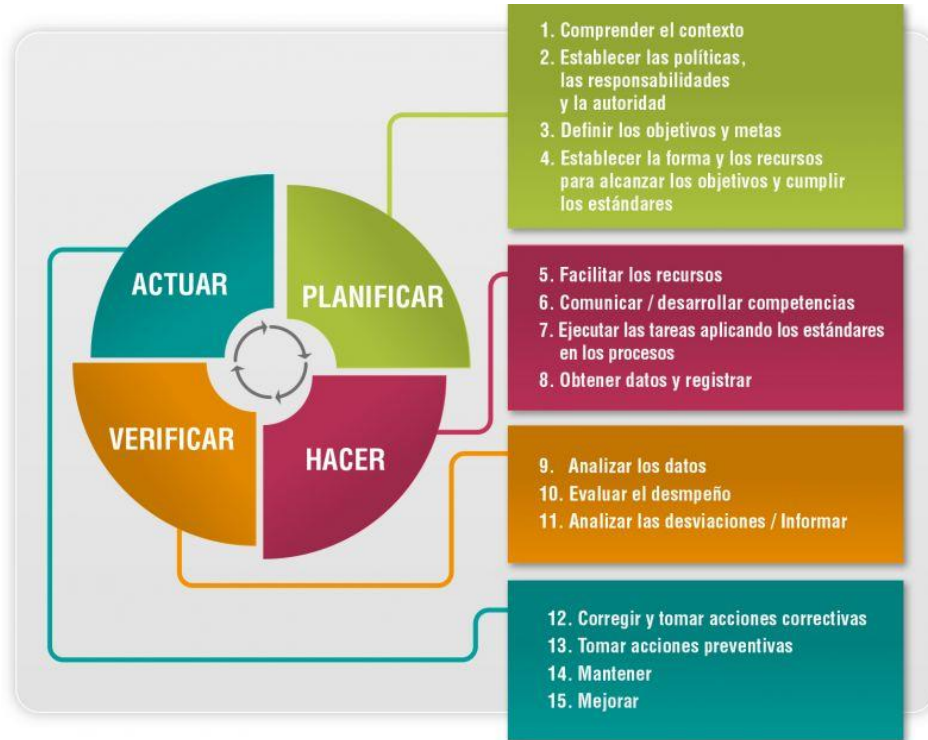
ACTUAR

PLANIFICAR

VERIFICAR

HACER

1. Comprender el contexto
2. Establecer las políticas, las responsabilidades y la autoridad
3. Definir los objetivos y metas
4. Establecer la forma y los recursos para alcanzar los objetivos y cumplir los estándares

5. Facilitar los recursos
6. Comunicar / desarrollar competencias
7. Ejecutar las tareas aplicando los estándares en los procesos
8. Obtener datos y registrar

9. Analizar los datos
10. Evaluar el desmpeño
11. Analizar las desviaciones / Informar

12. Corregir y tomar acciones correctivas
13. Tomar acciones preventivas
14. Mantener
15. Mejorar